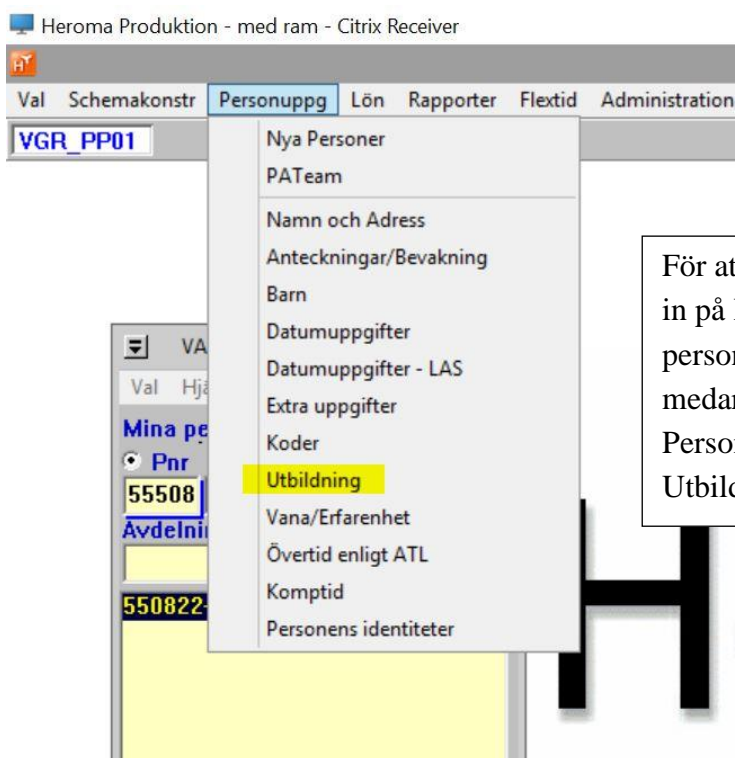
Heroma Produktion - med ram - Citrix Receiver

Val Schemakonstr Personuppg Lön Rapporter Flextid Administration

VGR_PP01

Nya Personer
PATeam
Namn och Adress
Anteckningar/Bevakning
Barn
Datumuppgifter
Datumuppgifter - LAS
Extra uppgifter
Koder
Utbildning
Vana/Erfarenhet
Övertid enligt ATL
Komptid
Personens identiteter

VA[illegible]
Val Hjä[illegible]
Mina pe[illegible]
Pnr
55508
Avdelni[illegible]
550822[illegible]

För at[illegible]
in på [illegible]
person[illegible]
medar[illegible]
Person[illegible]
Utbild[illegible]